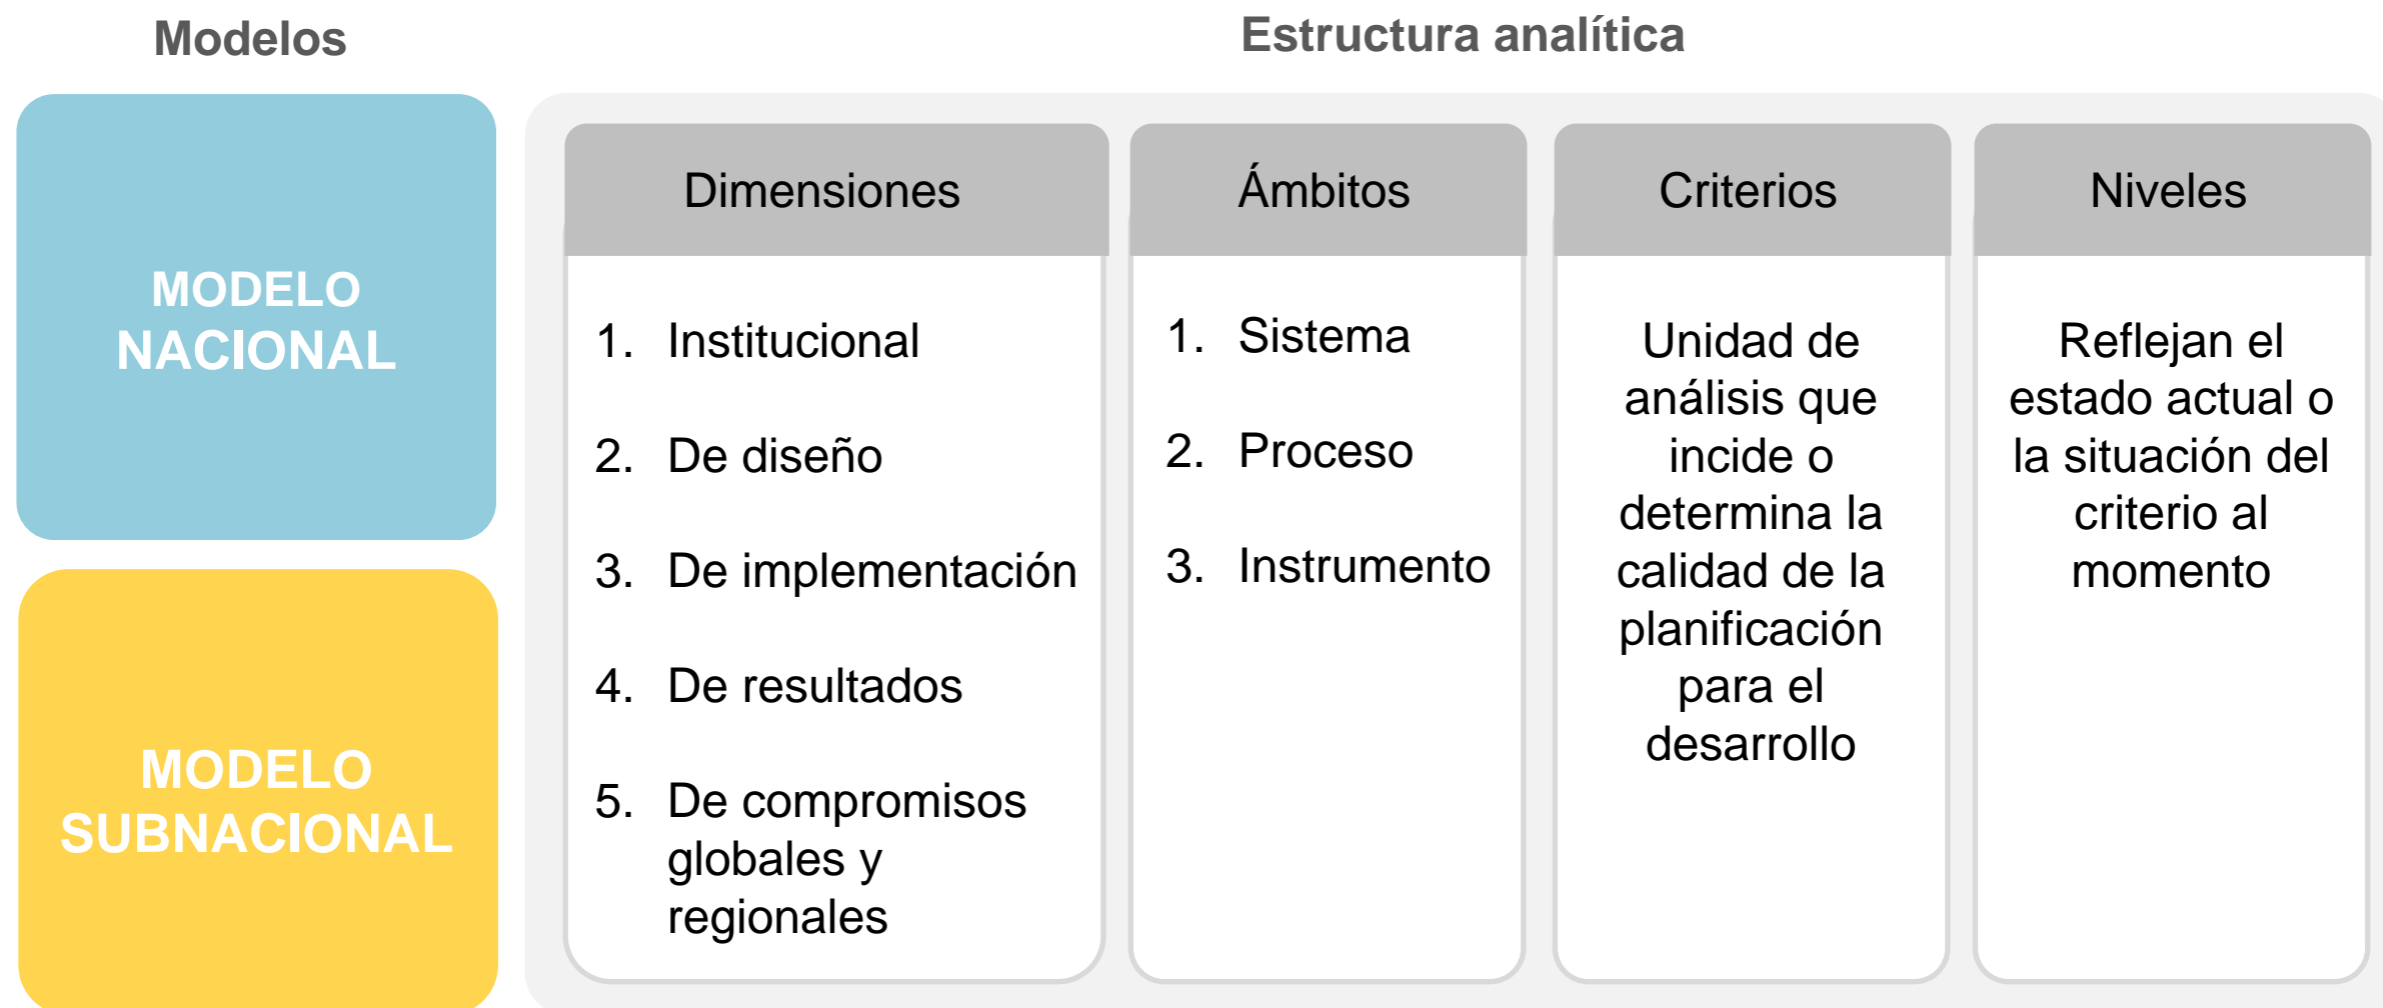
Modelos

MODELO NACIONAL

MODELO SUBNACIONAL

Estructura analítica

| Dimensiones | Ámbitos | Criterios | Niveles |
|---|---|---|---|
| 1. Institucional<br>2. De diseño<br>3. De implementación<br>4. De resultados<br>5. De compromisos globales y regionales | 1. Sistema<br>2. Proceso<br>3. Instrumento | Unidad de análisis que incide o determina la calidad de la planificación para el desarrollo | Reflejan el estado actual o la situación del criterio al momento |